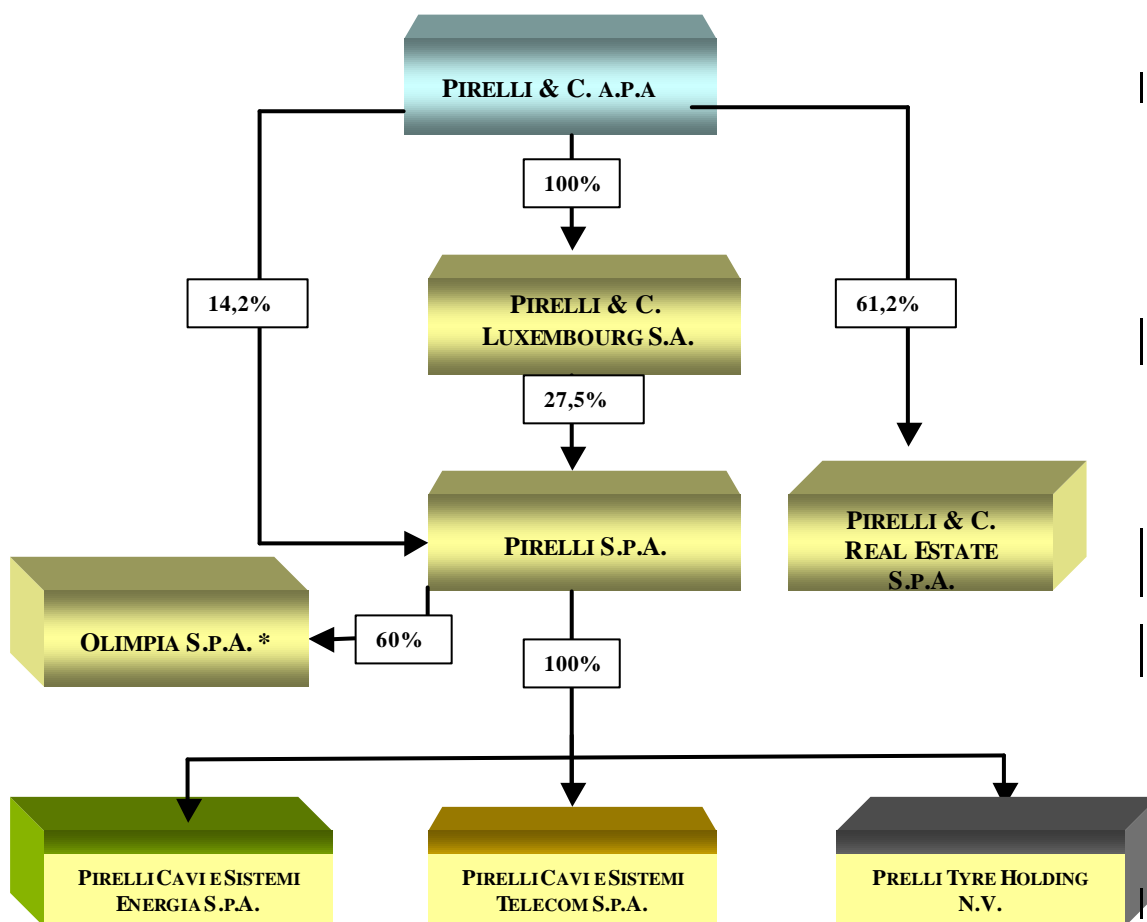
PIRELLI & C. A.P.A

100%

14,2%

PIRELLI & C. LUXEMBOURG S.A.

61,2%

27,5%

PIRELLI S.P.A.

PIRELLI & C. REAL ESTATE S.P.A.

OLIMPIA S.P.A. *

60%

100%

PIRELLI CAVI E SISTEMI ENERGIA S.P.A.

PIRELLI CAVI E SISTEMI TELECOM S.P.A.

PRELLI TYRE HOLDING N.V.